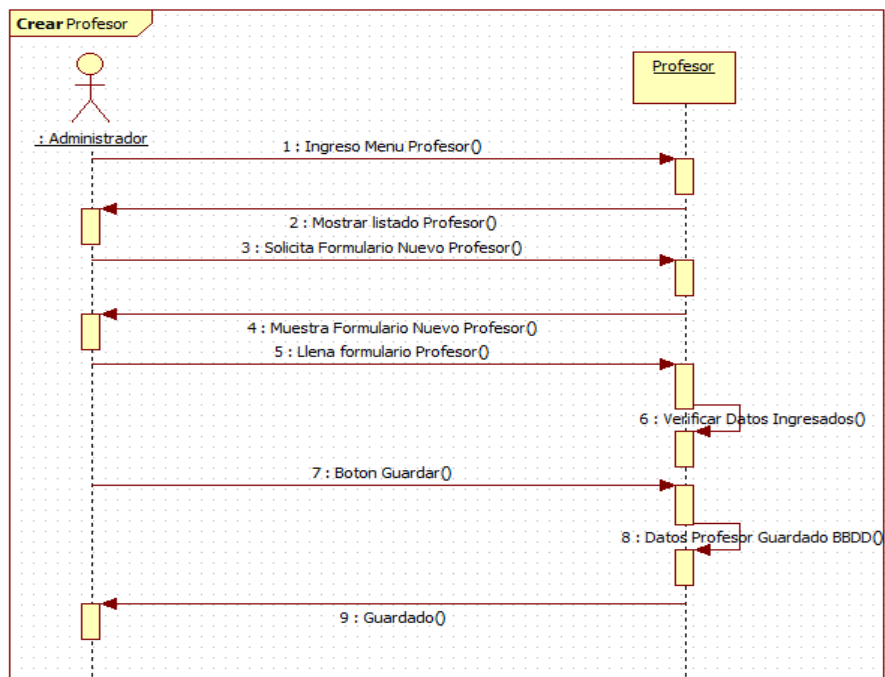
Crear Profesor

: Administrador

Profesor

1 : Ingreso Menu Profesor()

2 : Mostrar listado Profesor()

3 : Solicita Formulario Nuevo Profesor()

4 : Muestra Formulario Nuevo Profesor()

5 : Llena formulario Profesor()

6 : Verificar Datos Ingresados()

7 : Boton Guardar()

8 : Datos Profesor Guardado BBDD()

9 : Guardado()